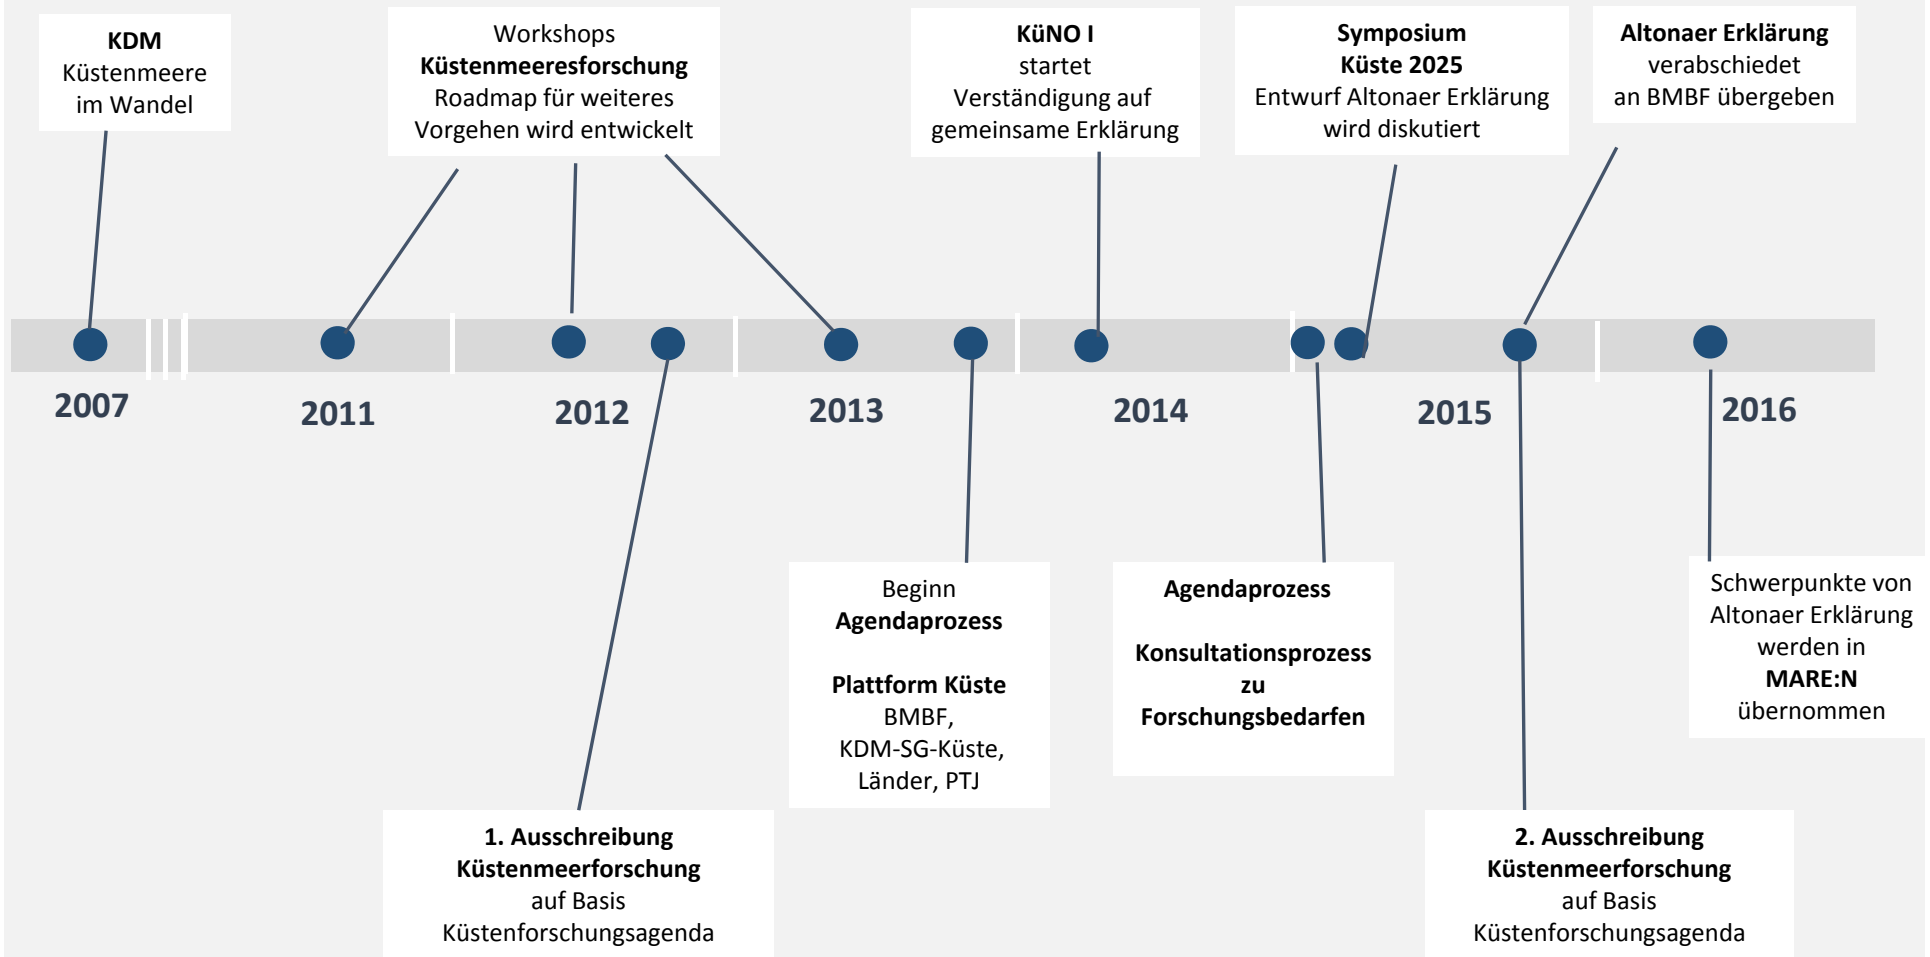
KDM
Küstenmeere im Wandel

Workshops
Küstenmeeresforschung
Roadmap für weiteres Vorgehen wird entwickelt

KüNO I
startet
Verständigung auf gemeinsame Erklärung

Symposium
Küste 2025
Entwurf Altonaer Erklärung wird diskutiert

Altonaer Erklärung
verabschiedet
an BMBF übergeben

2007

2011

2012

2013

2014

2015

2016

Beginn
Agendaprozess

Plattform Küste
BMBF,
KDM-SG-Küste,
Länder, PTJ

Agendaprozess

Konsultationsprozess zu Forschungsbedarfen

Schwerpunkte von Altonaer Erklärung werden in
MARE:N
übernommen

1. Ausschreibung
Küstenmeerforschung
auf Basis
Küstenforschungsagenda

2. Ausschreibung
Küstenmeerforschung
auf Basis
Küstenforschungsagenda